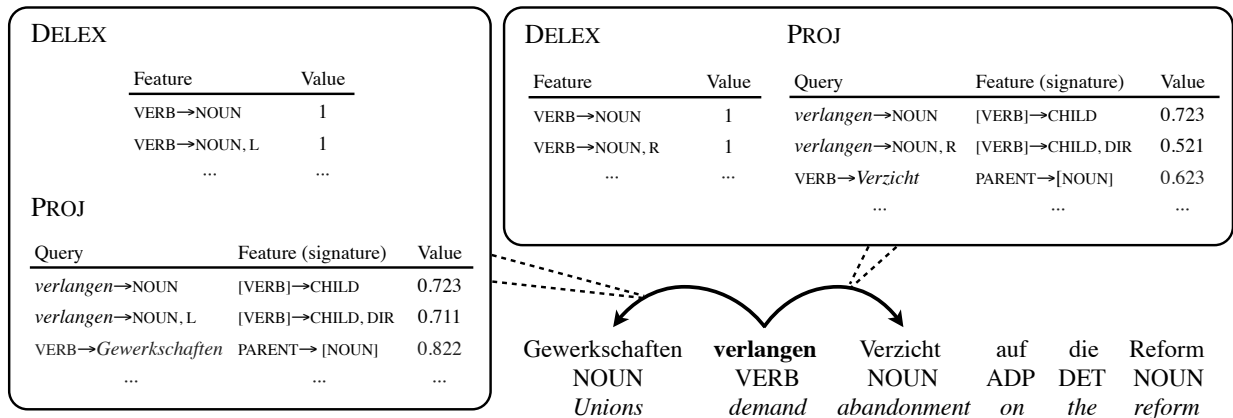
DELEX

| Feature | Value |
|---|---|
| VERB→NOUN | 1 |
| VERB→NOUN, L | 1 |
| ... | ... |

PROJ

| Query | Feature (signature) | Value |
|---|---|---|
| *verlangen*→NOUN | [VERB]→CHILD | 0.723 |
| *verlangen*→NOUN, L | [VERB]→CHILD, DIR | 0.711 |
| VERB→*Gewerkschaften* | PARENT→ [NOUN] | 0.822 |
| ... | ... | ... |

DELEX

| Feature | Value |
|---|---|
| VERB→NOUN | 1 |
| VERB→NOUN, R | 1 |
| ... | ... |

PROJ

| Query | Feature (signature) | Value |
|---|---|---|
| *verlangen*→NOUN | [VERB]→CHILD | 0.723 |
| *verlangen*→NOUN, R | [VERB]→CHILD, DIR | 0.521 |
| VERB→*Verzicht* | PARENT→[NOUN] | 0.623 |
| ... | ... | ... |

| Gewerkschaften | **verlangen** | Verzicht | auf | die | Reform |
|---|---|---|---|---|---|
| NOUN | VERB | NOUN | ADP | DET | NOUN |
| *Unions* | *demand* | *abandonment* | *on* | *the* | *reform* |